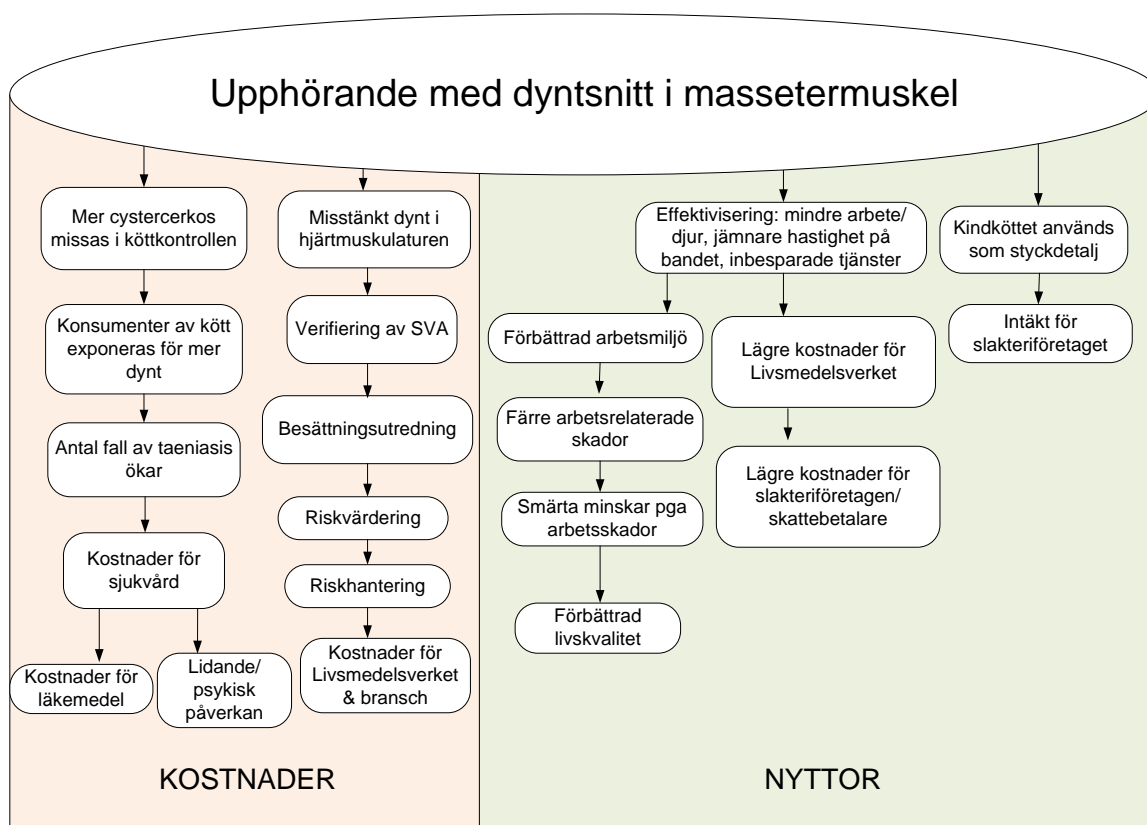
Upphörande med dyntsnitt i massetermuskel

Mer cystercerkos missas i köttkontrollen

Konsumenter av kött exponeras för mer dynt

Antal fall av taeniasis ökar

Kostnader för sjukvård

Kostnader för läkemedel

Lidande/ psykisk påverkan

Misstänkt dynt i hjärtmuskulaturen

Verifiering av SVA

Besättningsutredning

Riskvärdering

Riskhantering

Kostnader för Livsmedelsverket & bransch

Effektivisering: mindre arbete/ djur, jämnare hastighet på bandet, inbesparade tjänster

Förbättrad arbetsmiljö

Färre arbetsrelaterade skador

Smärta minskar pga arbetsskador

Förbättrad livskvalitet

Lägre kostnader för Livsmedelsverket

Lägre kostnader för slakteriföretagen/ skattebetalare

Kindköttet används som styckdetalj

Intäkt för slakteriföretaget

KOSTNADER

NYTTOR